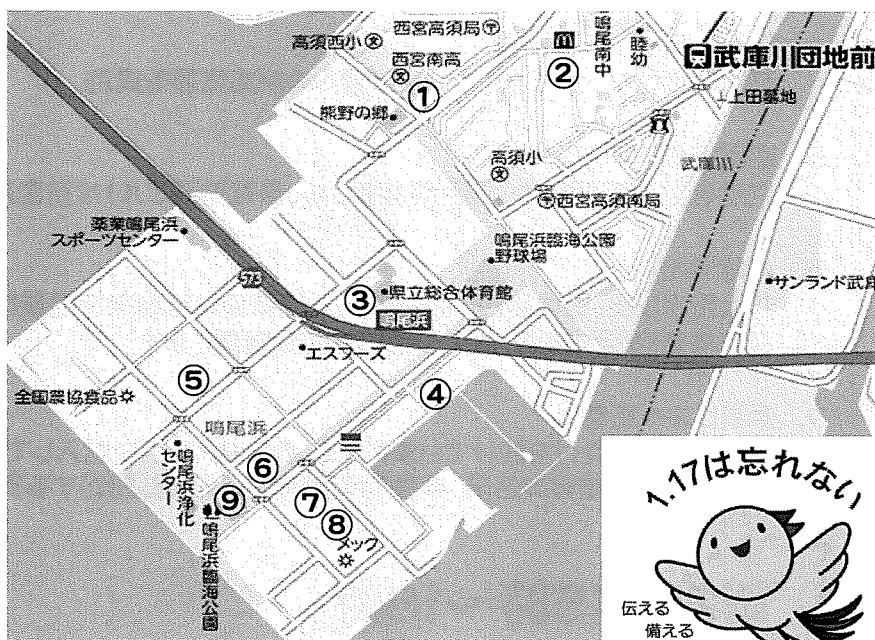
西宮高須局
高須西小
西宮南高
鳴尾南中
睦幼
武庫川団地前
①
②
熊野の郷
上田墓地
高須小
武庫川
西宮高須南局
薬業鳴尾浜スポーツセンター
鳴尾浜臨海公園野球場
573
③
県立総合体育館
鳴尾浜
サンランド武庫
エスフーズ
⑤
全国農協食品
④
鳴尾浜
鳴尾浜浄化センター
⑥
⑨
⑦
⑧
メック
鳴尾浜臨海公園
1.17は忘れない
伝える
備える